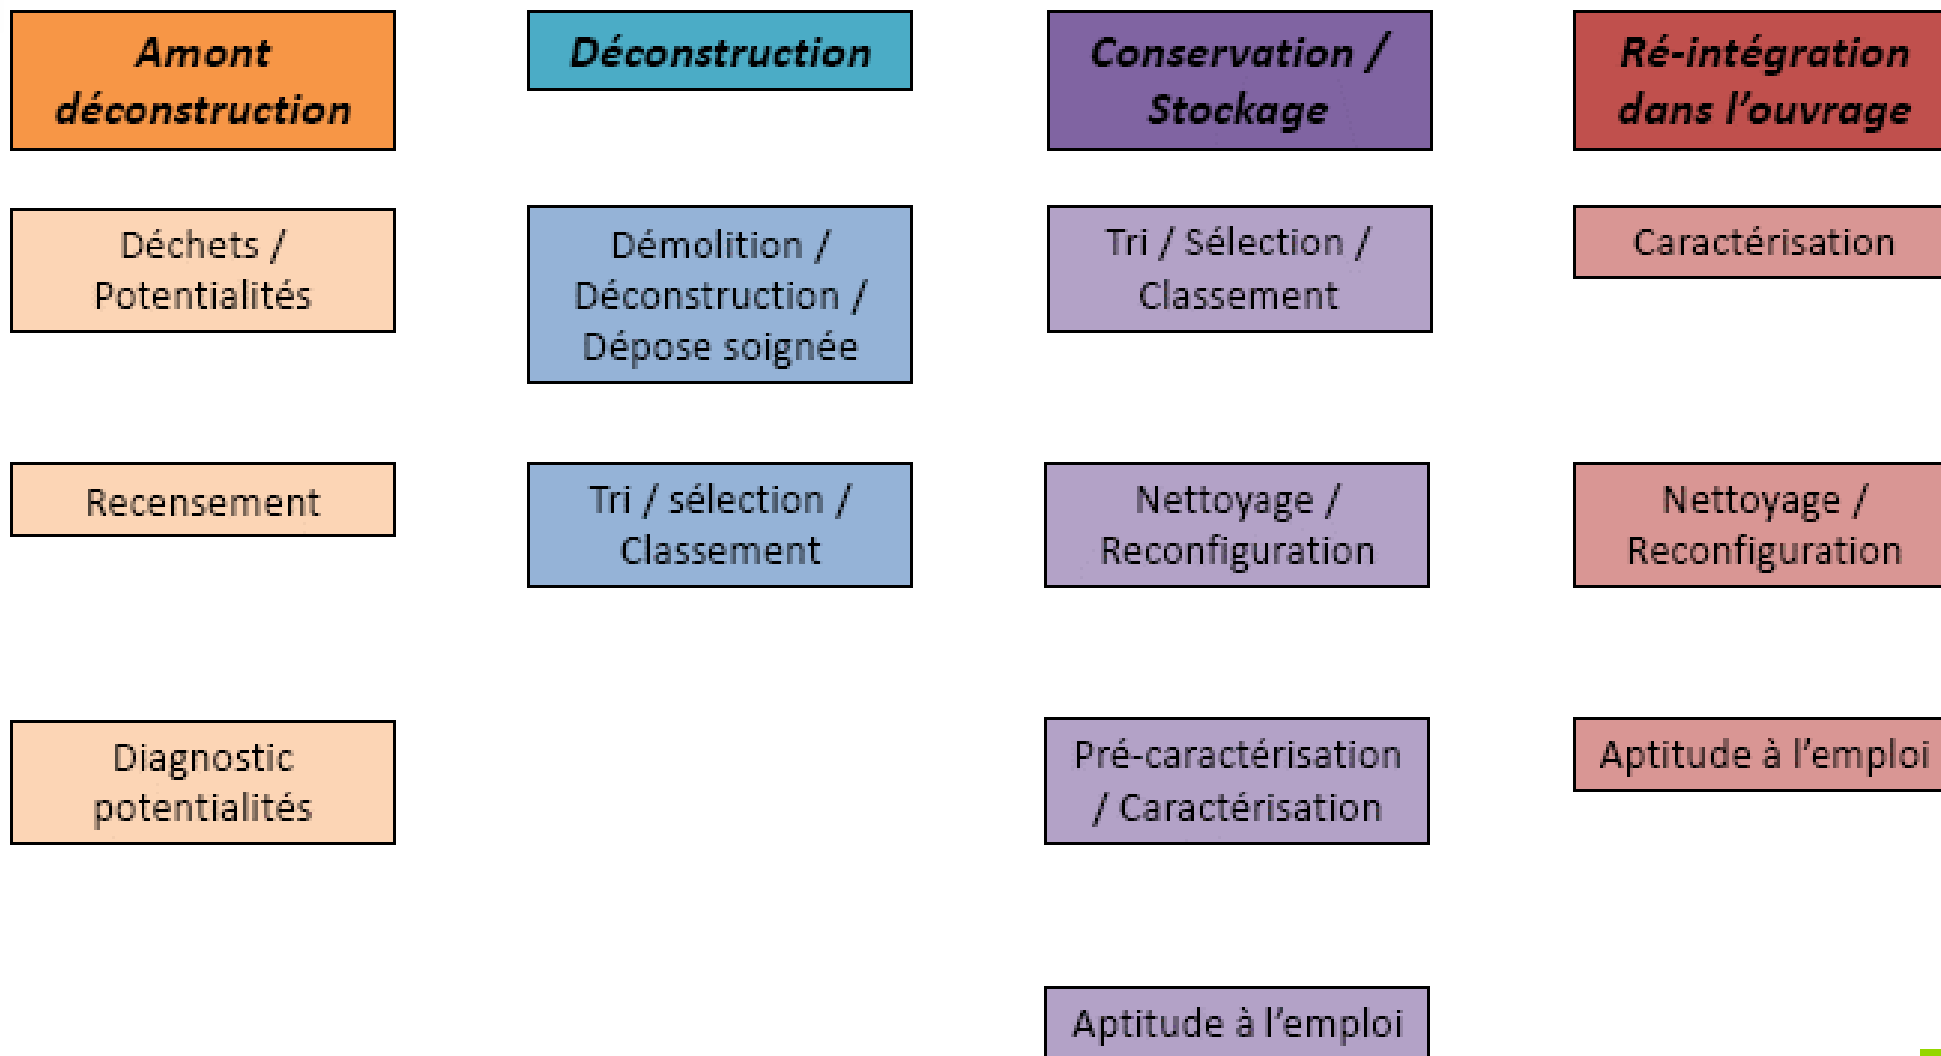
Amont déconstruction

Déchets / Potentialités

Recensement

Diagnostic potentialités

Déconstruction

Démolition / Déconstruction / Dépose soignée

Tri / sélection / Classement

Conservation / Stockage

Tri / Sélection / Classement

Nettoyage / Reconfiguration

Pré-caractérisation / Caractérisation

Aptitude à l'emploi

Ré-intégration dans l'ouvrage

Caractérisation

Nettoyage / Reconfiguration

Aptitude à l'emploi